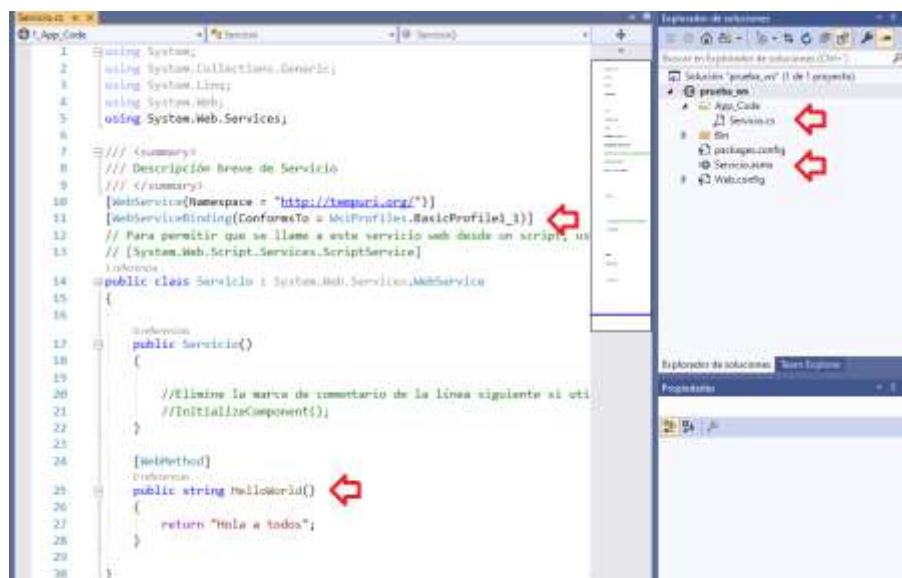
Servicio.cs
App_Code
Servicio
Servicio()

1 using System;
2 using System.Collections.Generic;
3 using System.Linq;
4 using System.Web;
5 using System.Web.Services;
6
7 /// <summary>
8 /// Descripción breve de Servicio
9 /// </summary>
10 [WebService(Namespace = "http://tempuri.org/")]
11 [WebServiceBinding(ConformsTo = WsiProfiles.BasicProfile1_1)]
12 // Para permitir que se llame a este servicio web desde un script, us
13 // [System.Web.Script.Services.ScriptService]
1 referencia
14 public class Servicio : System.Web.Services.WebService
15 {
16
0 referencias
17 public Servicio()
18 {
19
20 //Elimine la marca de comentario de la línea siguiente si uti
21 //InitializeComponent();
22 }
23
24 [WebMethod]
0 referencias
25 public string HelloWorld()
26 {
27 return "Hola a todos";
28 }
29
30 }

Explorador de soluciones
Buscar en Explorador de soluciones (Ctrl+')
Solución "prueba_ws" (1 de 1 proyecto)
prueba_ws
App_Code
Servicio.cs
Bin
packages.config
Servicio.asmx
Web.config
Explorador de soluciones
Team Explorer
Propiedades